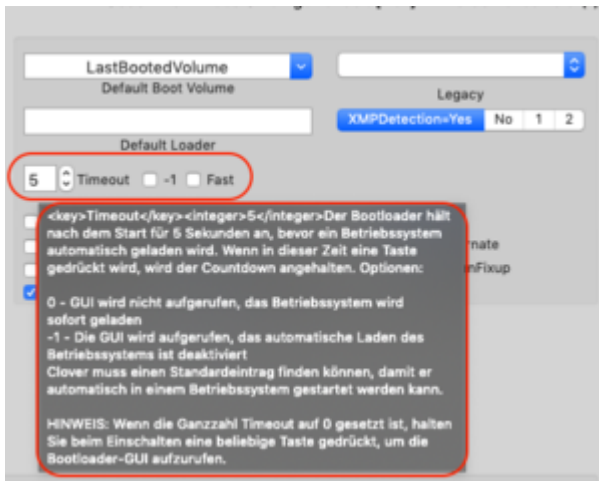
LastBootedVolume

Default Boot Volume

Legacy

XMPDetection=Yes No 1 2

Default Loader

5 Timeout -1 Fast

<key>Timeout</key><integer>5</integer>Der Bootloader hält nach dem Start für 5 Sekunden an, bevor ein Betriebssystem automatisch geladen wird. Wenn in dieser Zeit eine Taste gedrückt wird, wird der Countdown angehalten. Optionen:

0 - GUI wird nicht aufgerufen, das Betriebssystem wird sofort geladen
-1 - Die GUI wird aufgerufen, das automatische Laden des Betriebssystems ist deaktiviert
Clover muss einen Standardeintrag finden können, damit er automatisch in einem Betriebssystem gestartet werden kann.

HINWEIS: Wenn die Ganzzahl Timeout auf 0 gesetzt ist, halten Sie beim Einschalten eine beliebige Taste gedrückt, um die Bootloader-GUI aufzurufen.

nate

nFixup